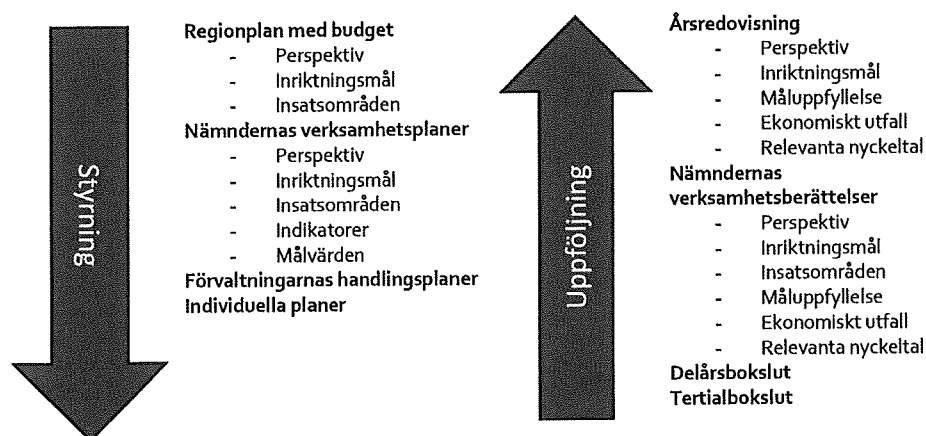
Styrning

Regionplan med budget
- Perspektiv
- Inriktningsmål
- Insatsområden

Nämndernas verksamhetsplaner
- Perspektiv
- Inriktningsmål
- Insatsområden
- Indikatorer
- Målvärden

Förvaltningarnas handlingsplaner
Individuella planer

Uppföljning

Årsredovisning
- Perspektiv
- Inriktningsmål
- Måluppfyllelse
- Ekonomiskt utfall
- Relevanta nyckeltal

Nämndernas verksamhetsberättelser
- Perspektiv
- Inriktningsmål
- Insatsområden
- Måluppfyllelse
- Ekonomiskt utfall
- Relevanta nyckeltal

Delårsbokslut
Tertialbokslut